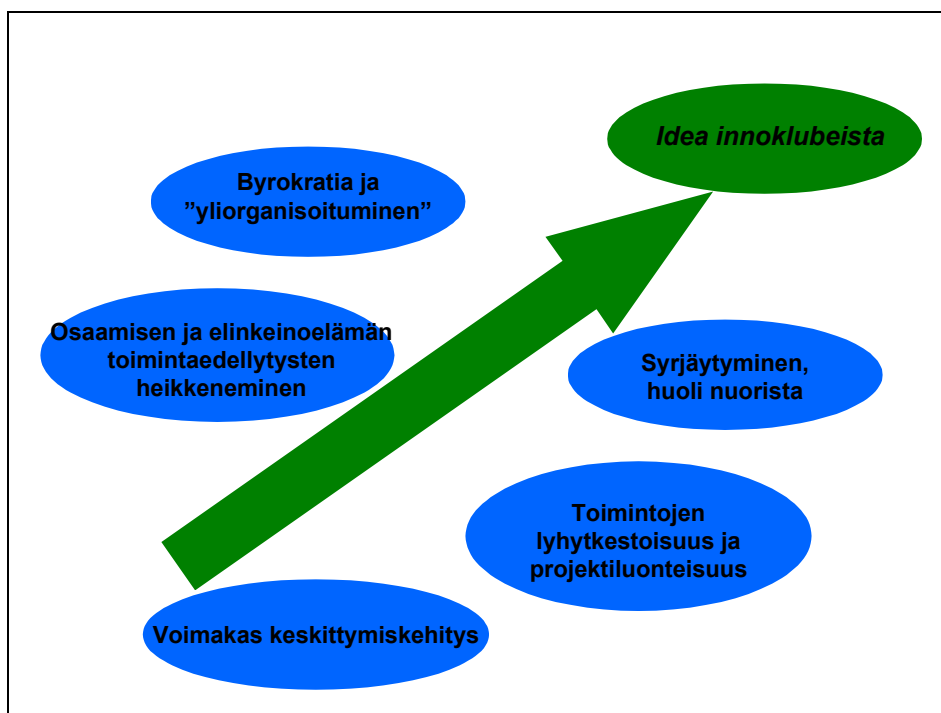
Idea innoklubeista

Byrokratia ja ”ylíorganisoituminen”

Osaamisen ja elinkeinoelämän toimintaedellytysten heikkeneminen

Syrjäytyminen, huoli nuorista

Toimintojen lyhytkestoisuus ja projektiluonteisuus

Voimakas keskittymiskehitys